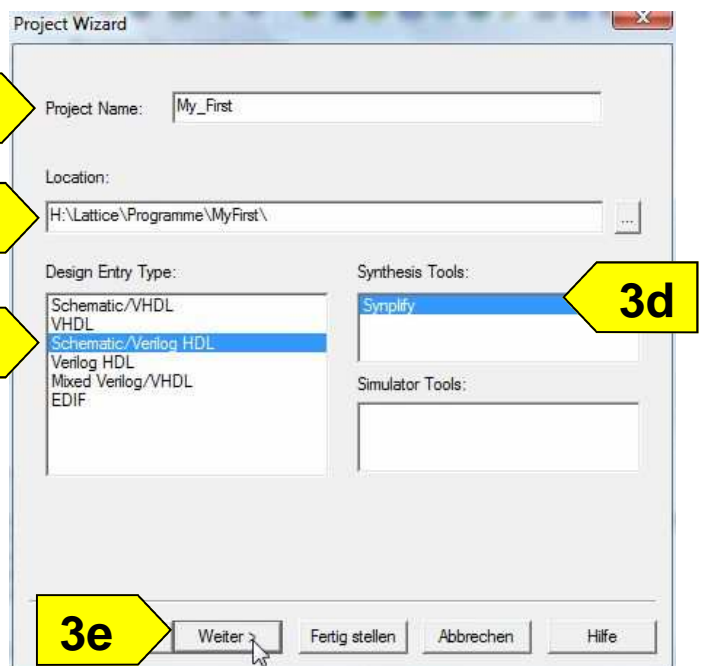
Project Wizard

Project Name: My_First

Location:
H:\Lattice\Programme\MyFirst\ ...

Design Entry Type:
Schematic/VHDL
VHDL
Schematic/Verilog HDL
Verilog HDL
Mixed Verilog/VHDL
EDIF

Synthesis Tools:
Synplify

3d

Simulator Tools:

3e

Weiter > Fertig stellen Abbrechen Hilfe